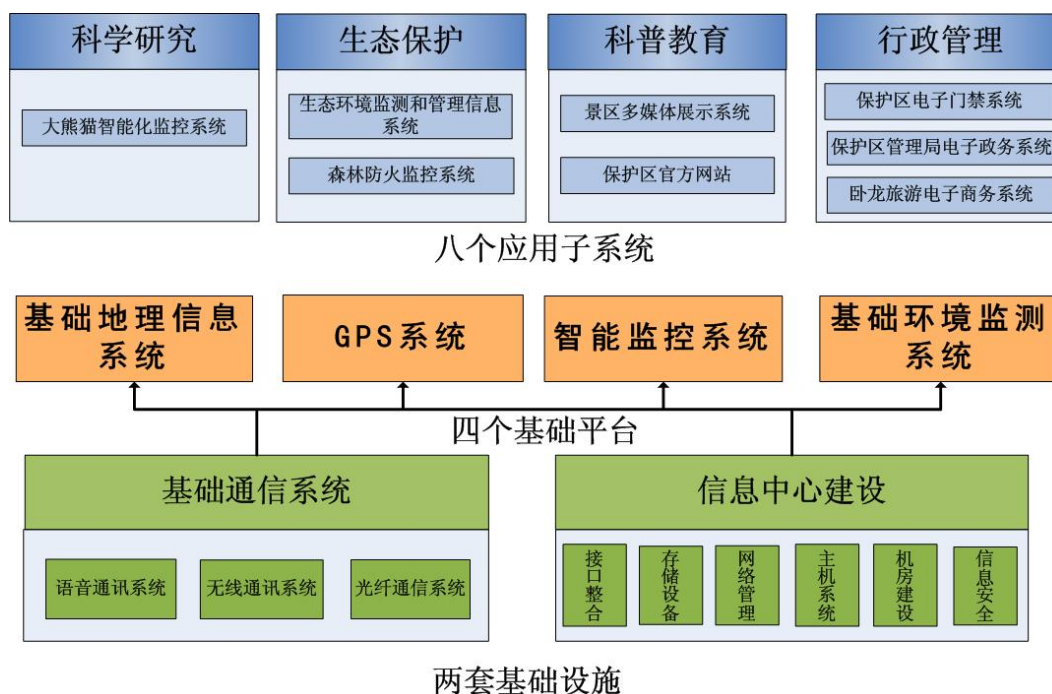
科学研究

大熊猫智能化监控系统

生态保护

生态环境监测和管理信息系统

森林防火监控系统

科普教育

景区多媒体展示系统

保护区官方网站

行政管理

保护区电子门禁系统

保护区管理局电子政务系统

卧龙旅游电子商务系统

八个应用子系统

基础地理信息系统

GPS系统

智能监控系统

基础环境监测系统

四个基础平台

基础通信系统

语音通讯系统

无线通讯系统

光纤通信系统

信息中心建设

接口整合

存储设备

网络管理

主机系统

机房建设

信息安全

两套基础设施